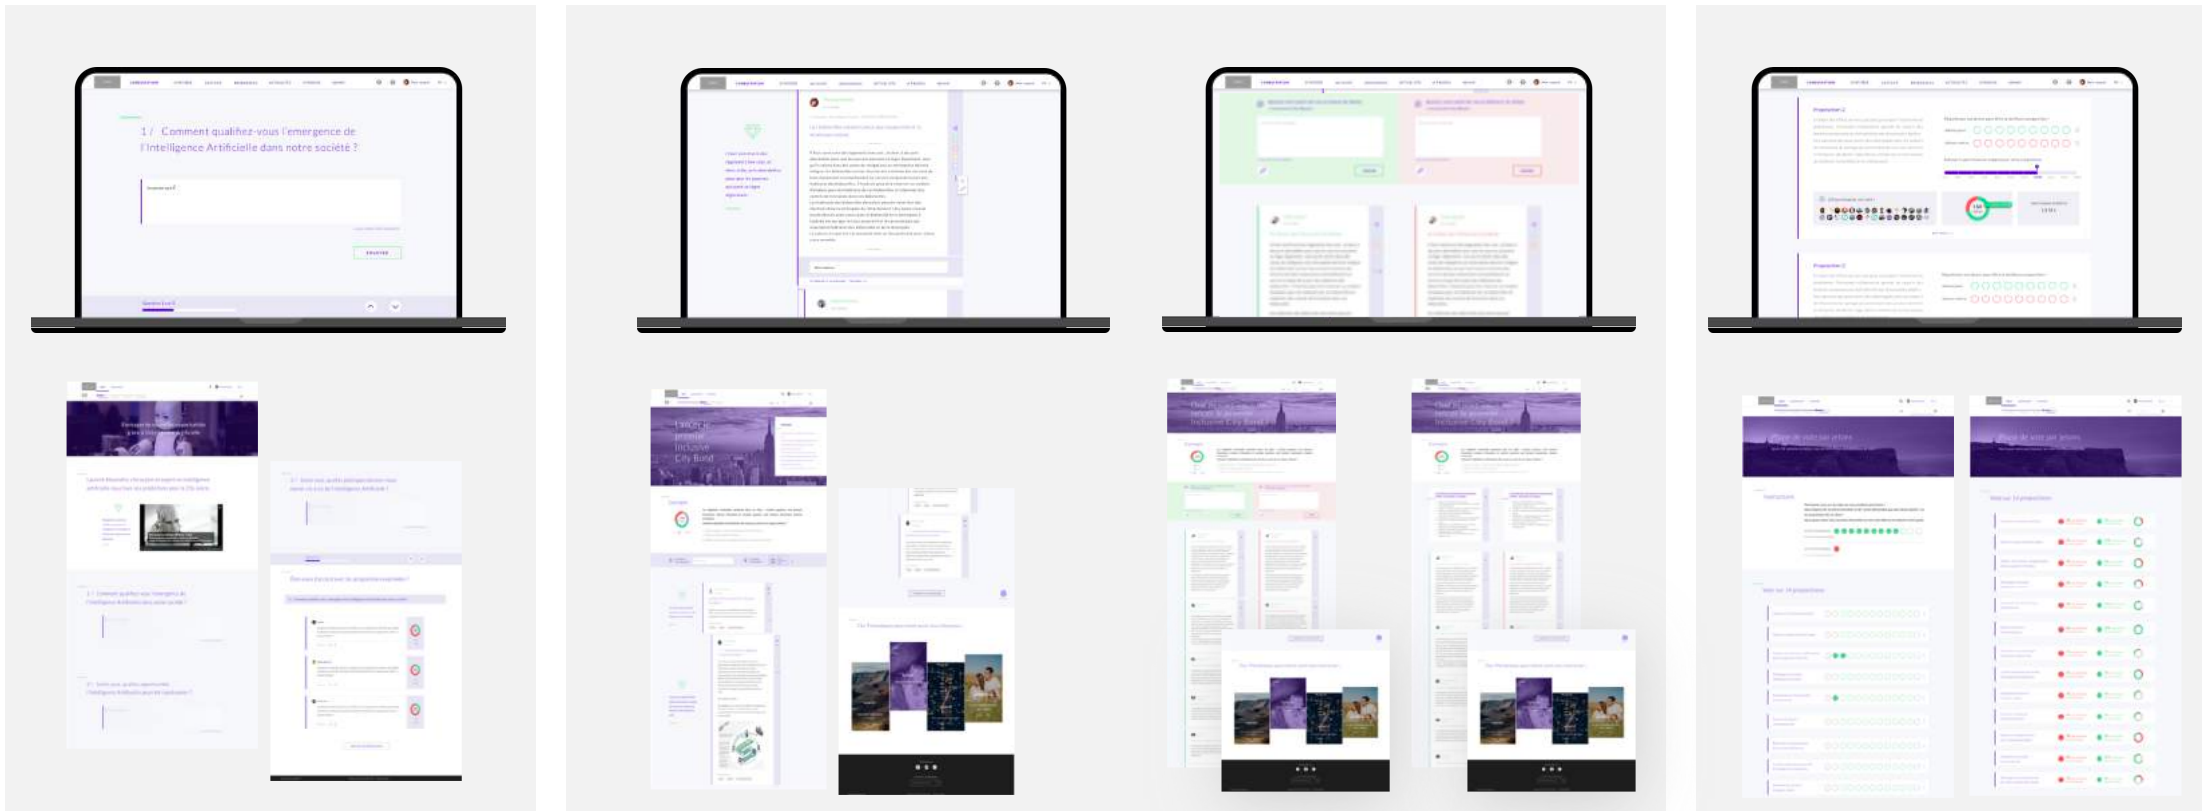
1 / Comment qualifiez-vous l'emergence de l'Intelligence Artificielle dans notre société ?

ENVOYER

Question 1 sur 5

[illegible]

Lancer le premier Inclusive City Bond

Clap de vote par jeton

Vote sur 14 propositions

Proposition 1

Proposition 2